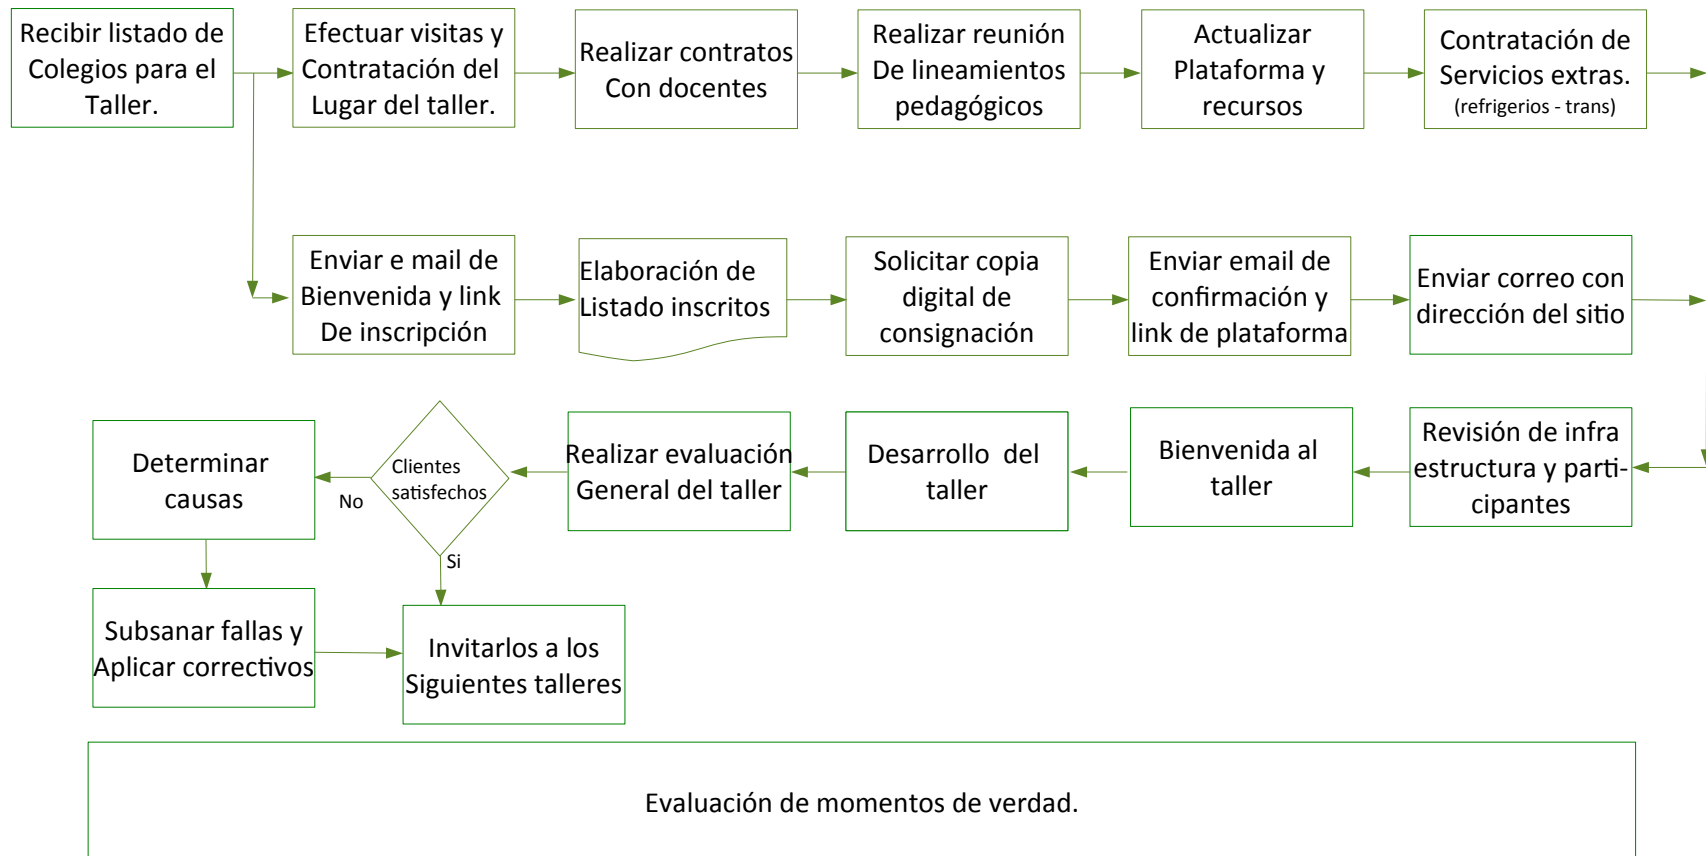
Recibir listado de Colegios para el Taller.

Efectuar visitas y Contratación del Lugar del taller.

Realizar contratos Con docentes

Realizar reunión De lineamientos pedagógicos

Actualizar Plataforma y recursos

Contratación de Servicios extras. (refrigerios - trans)

Enviar e mail de Bienvenida y link De inscripción

Elaboración de Listado inscritos

Solicitar copia digital de consignación

Enviar email de confirmación y link de plataforma

Enviar correo con dirección del sitio

Revisión de infra estructura y participantes

Bienvenida al taller

Desarrollo del taller

Realizar evaluación General del taller

Clientes satisfechos

No

Si

Determinar causas

Subsanar fallas y Aplicar correctivos

Invitarlos a los Siguientes talleres

Evaluación de momentos de verdad.